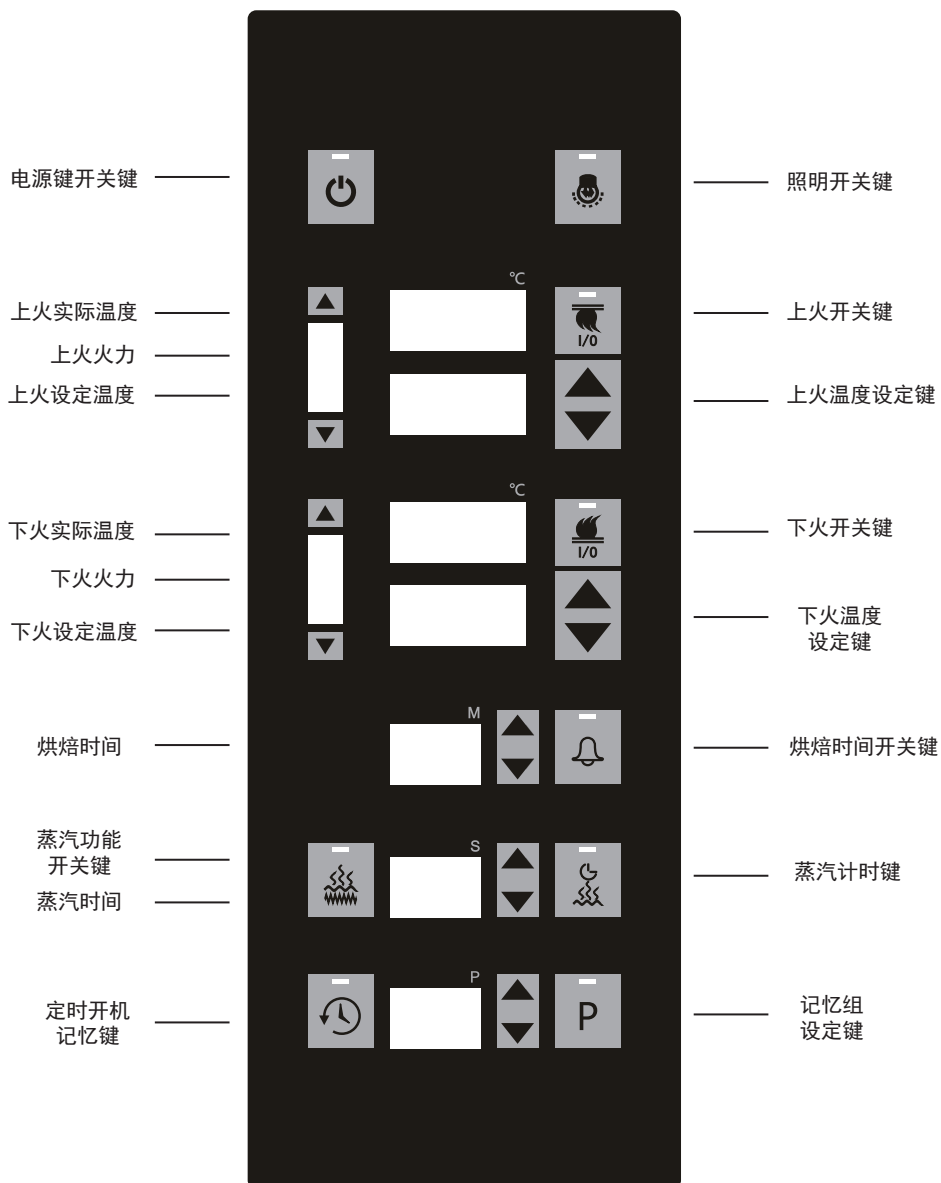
电源键开关键

照明开关键

℃

上火实际温度

上火火力

上火设定温度

上火开关键

I/0

上火温度设定键

℃

下火实际温度

下火火力

下火设定温度

下火开关键

I/0

下火温度
设定键

M

烘焙时间

烘焙时间开关键

蒸汽功能
开关键

蒸汽时间

S

蒸汽计时键

定时开机
记忆键

P

P

记忆组
设定键